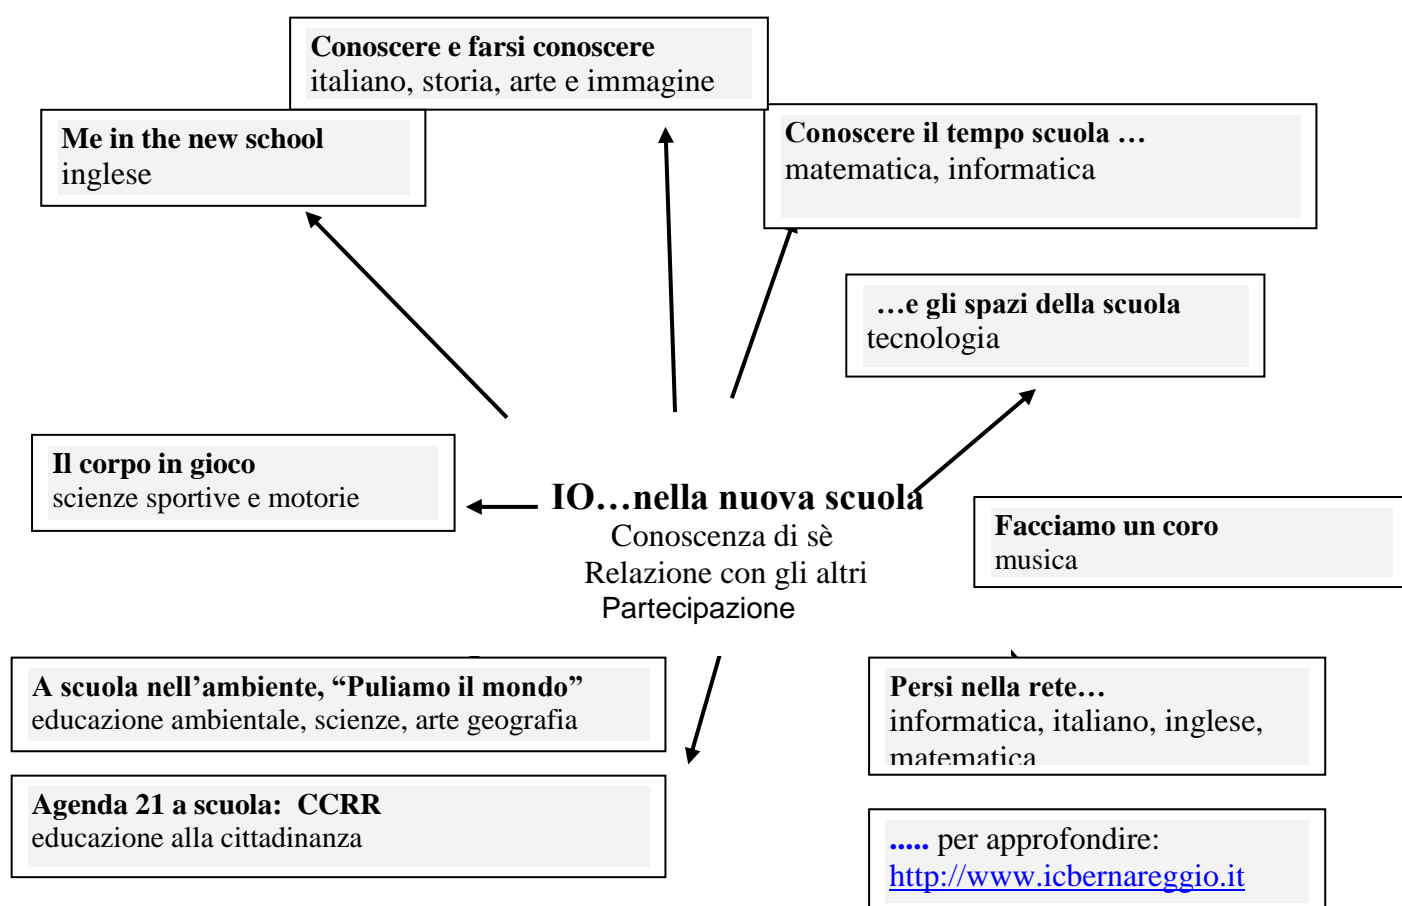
**Conoscere e farsi conoscere**
italiano, storia, arte e immagine

**Me in the new school**
inglese

**Conoscere il tempo scuola …**
matematica, informatica

**…e gli spazi della scuola**
tecnologia

**Il corpo in gioco**
scienze sportive e motorie

**IO…nella nuova scuola**
Conoscenza di sè
Relazione con gli altri
Partecipazione

**Facciamo un coro**
musica

**A scuola nell'ambiente, "Puliamo il mondo"**
educazione ambientale, scienze, arte geografia

**Persi nella rete…**
informatica, italiano, inglese, matematica

**Agenda 21 a scuola: CCRR**
educazione alla cittadinanza

**.....** per approfondire:
http://www.icbernareggio.it